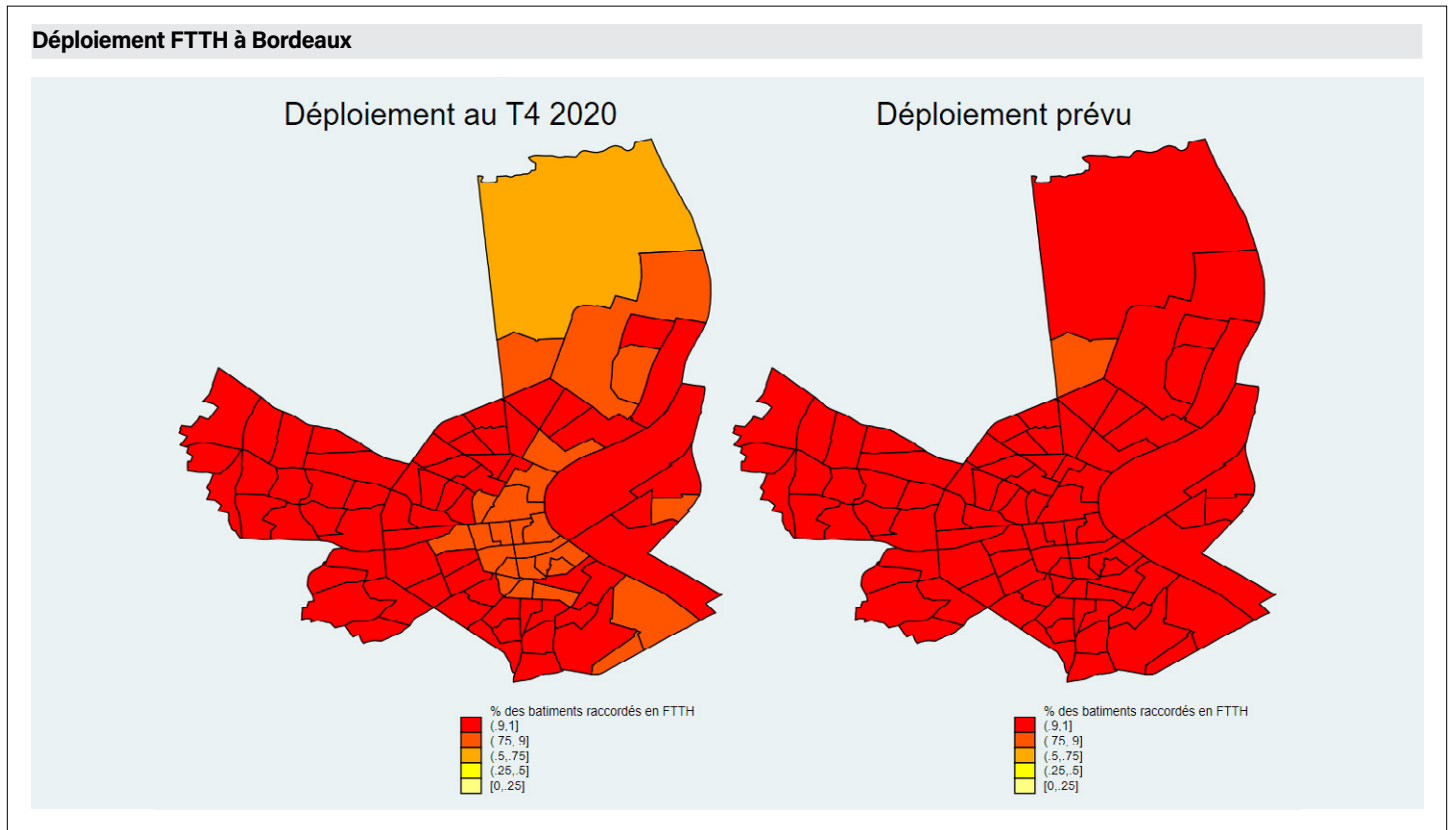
Déploiement FTTH à Bordeaux

Déploiement au T4 2020

% des batiments raccordés en FTTH
(.9,1]
(.75,.9]
(.5,.75]
(.25,.5]
[0,.25]

Déploiement prévu

% des batiments raccordés en FTTH
(.9,1]
(.75,.9]
(.5,.75]
(.25,.5]
[0,.25]